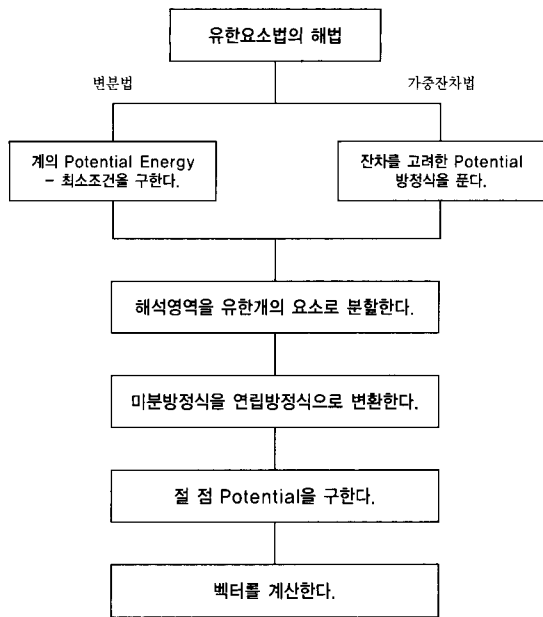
유한요소법의 해법

변분법

가중잔차법

계의 Potential Energy
- 최소조건을 구한다.

잔차를 고려한 Potential
방정식을 푼다.

해석영역을 유한개의 요소로 분할한다.

미분방정식을 연립방정식으로 변환한다.

절 점 Potential을 구한다.

벡터를 계산한다.